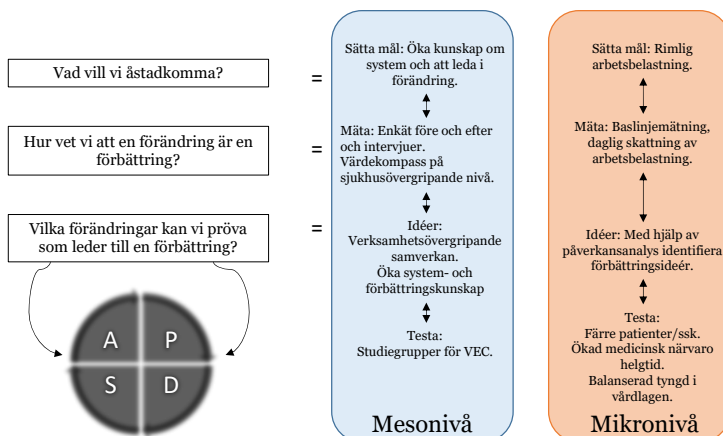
Vad vill vi åstadkomma?

=

Hur vet vi att en förändring är en förbättring?

=

Vilka förändringar kan vi pröva som leder till en förbättring?

=

A P
S D

Sätta mål: Öka kunskap om system och att leda i förändring.

Mäta: Enkät före och efter och intervjuer. Värdekompass på sjukhusövergripande nivå.

Idéer: Verksamhetsövergripande samverkan. Öka system- och förbättringskunskap

Testa: Studiegrupper för VEC.

Mesonivå

Sätta mål: Rimlig arbetsbelastning.

Mäta: Baslinjemätning, daglig skattning av arbetsbelastning.

Idéer: Med hjälp av påverkansanalys identifiera förbättringsideér.

Testa: Färre patienter/ssk. Ökad medicinsk närvaro helgtid. Balanserad tyngd i vårdlagen.

Mikronivå